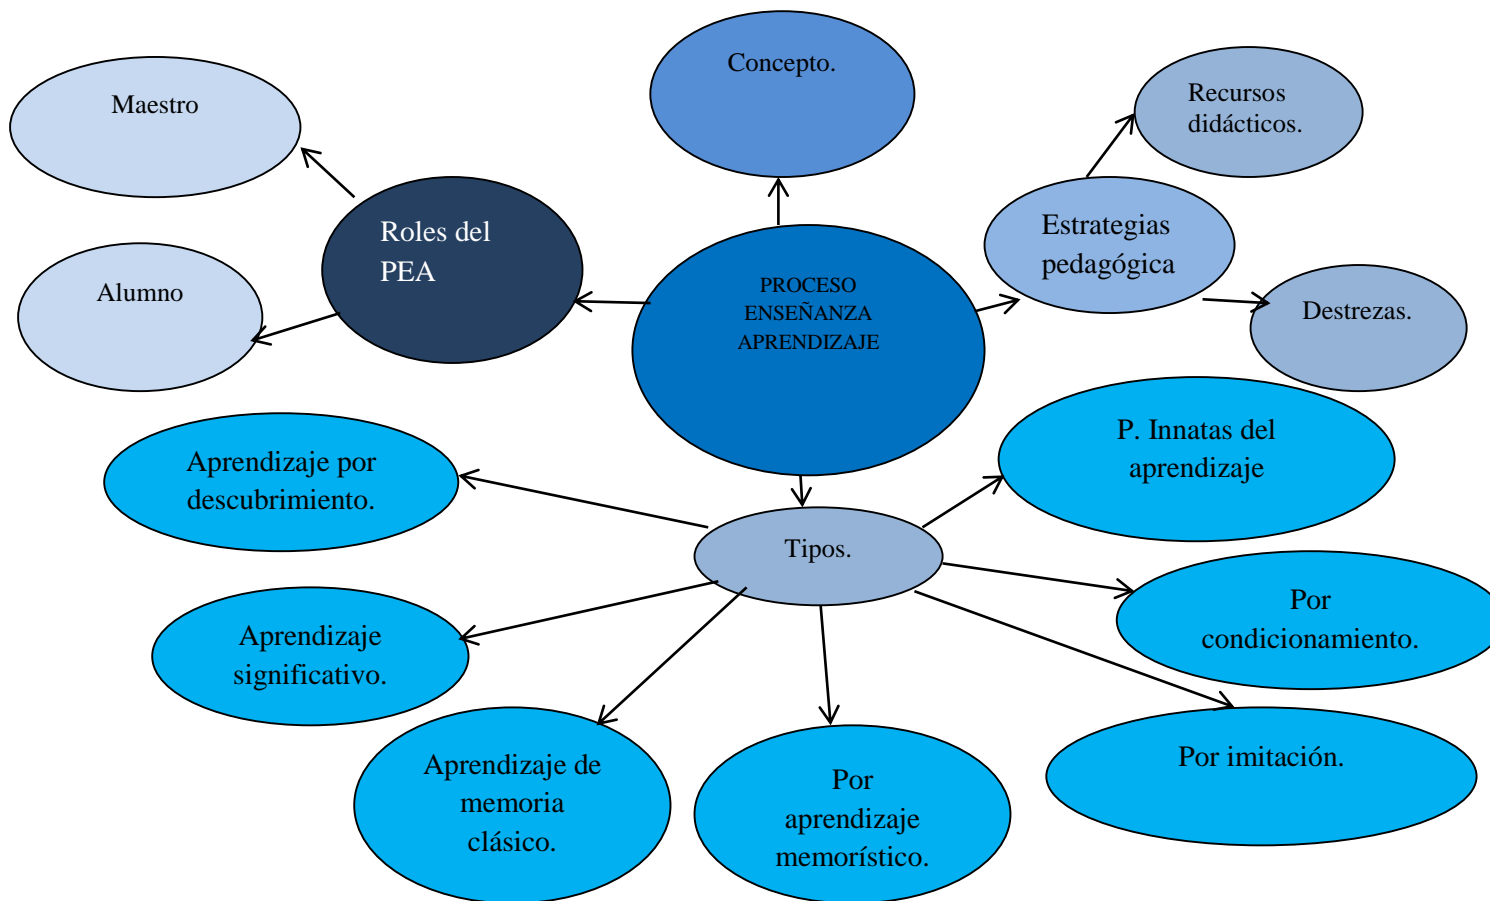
Concepto.

Maestro

Roles del PEA

Alumno

PROCESO ENSEÑANZA APRENDIZAJE

Recursos didácticos.

Estrategias pedagógica

Destrezas.

Aprendizaje por descubrimiento.

Tipos.

P. Innatas del aprendizaje

Aprendizaje significativo.

Por condicionamiento.

Aprendizaje de memoria clásico.

Por aprendizaje memorístico.

Por imitación.